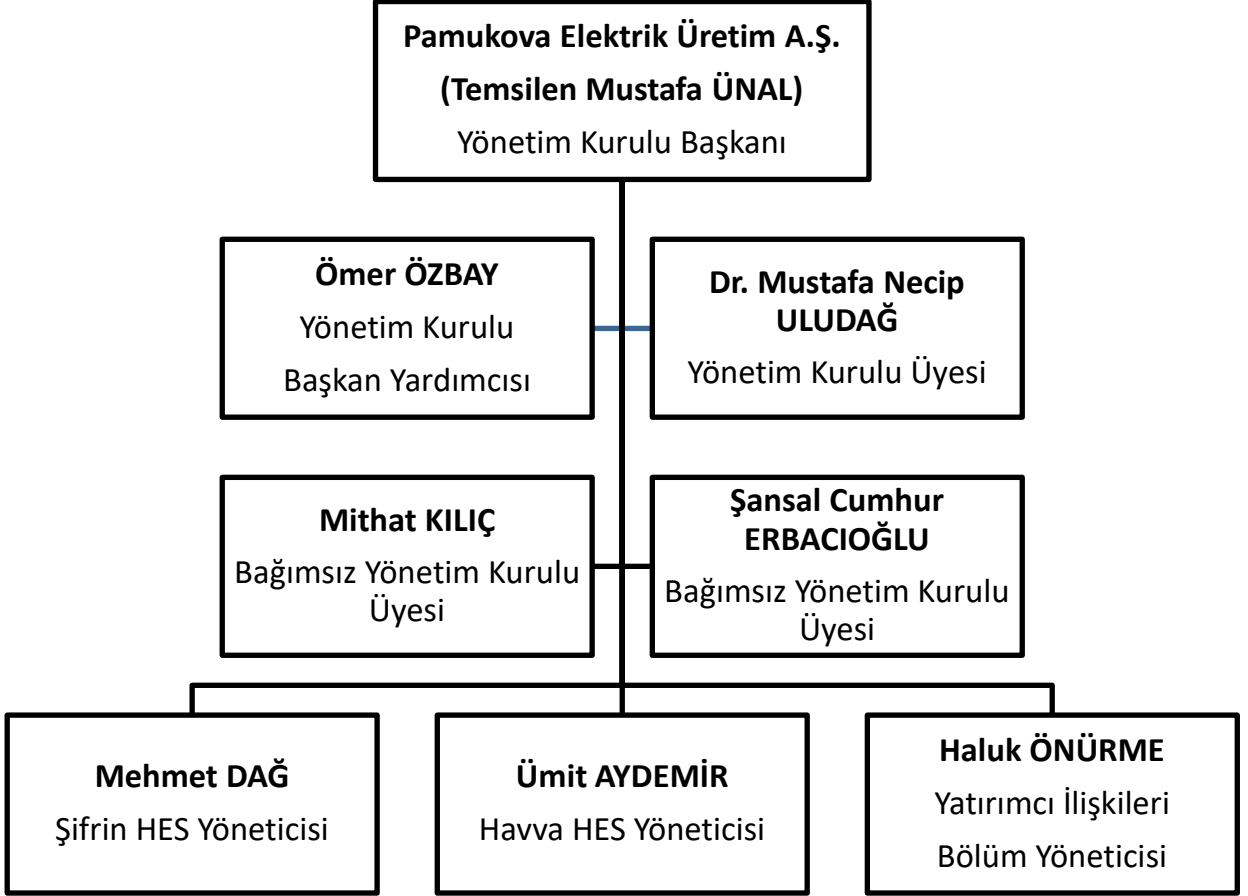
Pamukova Elektrik Üretim A.Ş.
(Temsilen Mustafa ÜNAL)
Yönetim Kurulu Başkanı

Ömer ÖZBAY
Yönetim Kurulu
Başkan Yardımcısı

Dr. Mustafa Necip ULUDAĞ
Yönetim Kurulu Üyesi

Mithat KILIÇ
Bağımsız Yönetim Kurulu Üyesi

Şansal Cumhur ERBACIOĞLU
Bağımsız Yönetim Kurulu Üyesi

Mehmet DAĞ
Şifrin HES Yöneticisi

Ümit AYDEMİR
Havva HES Yöneticisi

Haluk ÖNÜRME
Yatırımcı İlişkileri
Bölüm Yöneticisi